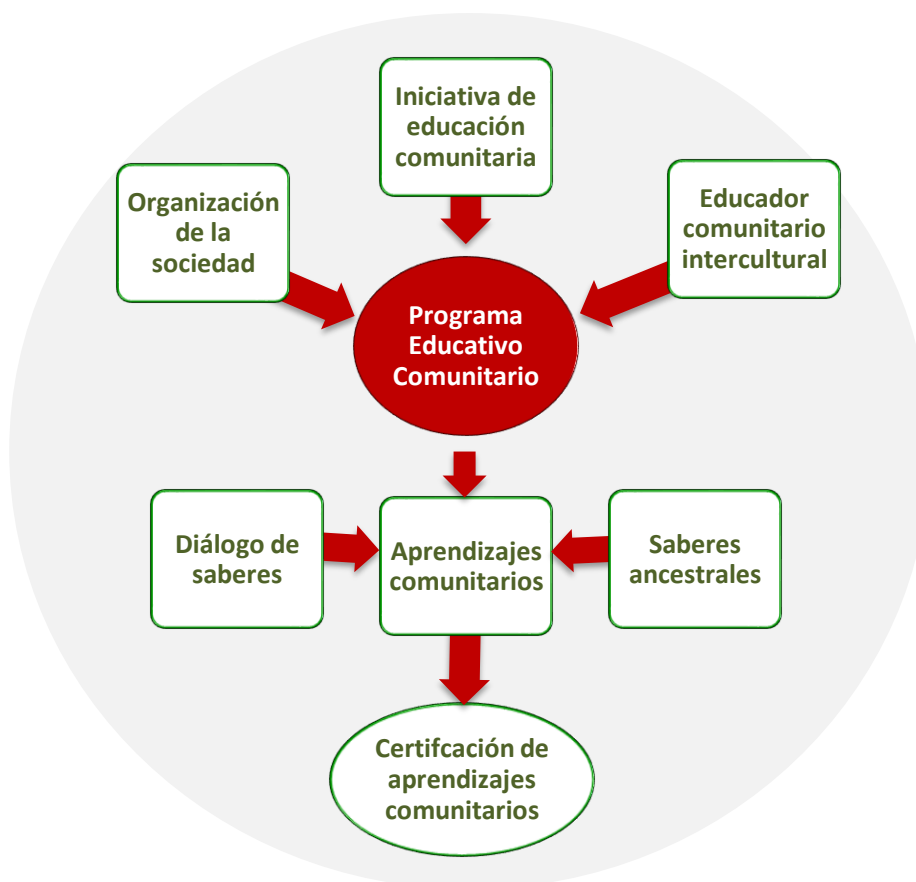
Iniciativa de educación comunitaria

Organización de la sociedad

Educador comunitario intercultural

Programa Educativo Comunitario

Diálogo de saberes

Aprendizajes comunitarios

Saberes ancestrales

Certifcación de aprendizajes comunitarios